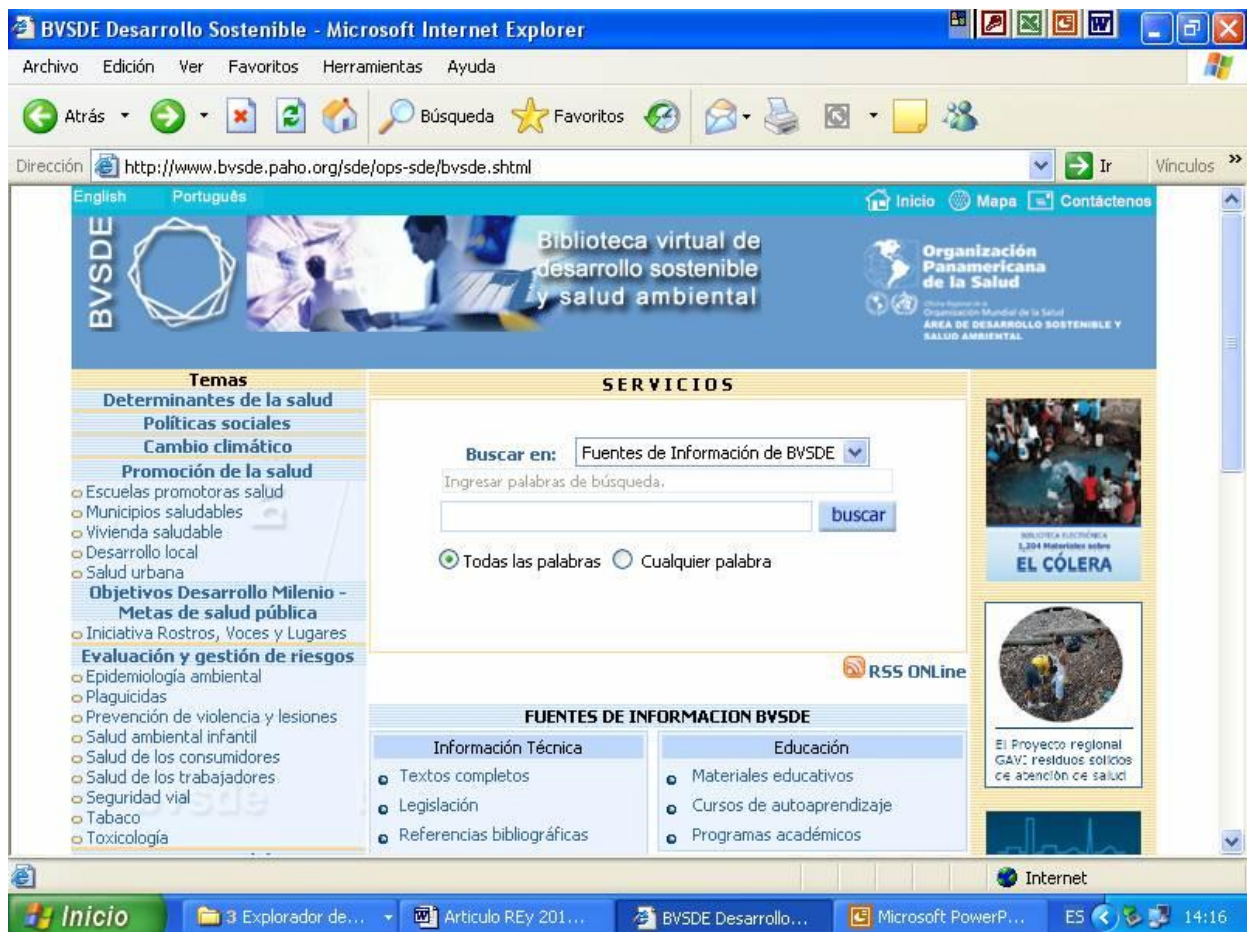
BVSDE Desarrollo Sostenible - Microsoft Internet Explorer

Archivo Edición Ver Favoritos Herramientas Ayuda

Atrás Búsqueda Favoritos

Dirección http://www.bvsde.paho.org/sde/ops-sde/bvsde.shtml Ir Vínculos

English Português

Inicio Mapa Contáctenos

BVSDE

Biblioteca virtual de desarrollo sostenible y salud ambiental

Organización Panamericana de la Salud
Oficina Regional de la Organización Mundial de la Salud
ÁREA DE DESARROLLO SOSTENIBLE Y SALUD AMBIENTAL

Temas
Determinantes de la salud
Políticas sociales
Cambio climático
Promoción de la salud
Escuelas promotoras salud
Municipios saludables
Vivienda saludable
Desarrollo local
Salud urbana
Objetivos Desarrollo Milenio - Metas de salud pública
Iniciativa Rostros, Voces y Lugares
Evaluación y gestión de riesgos
Epidemiología ambiental
Plaguicidas
Prevención de violencia y lesiones
Salud ambiental infantil
Salud de los consumidores
Salud de los trabajadores
Seguridad vial
Tabaco
Toxicología

SERVICIOS

Buscar en: Fuentes de Información de BVSDE
Ingresar palabras de búsqueda.
buscar
Todas las palabras Cualquier palabra

RSS ONLine

FUENTES DE INFORMACION BVSDE

| Información Técnica | Educación |
|---|---|
| Textos completos | Materiales educativos |
| Legislación | Cursos de autoaprendizaje |
| Referencias bibliográficas | Programas académicos |

BIBLIOTECA ELECTRÓNICA
1,204 Materiales sobre
EL CÓLERA

El Proyecto regional GAVI: residuos sólidos de atención de salud

Internet

Inicio 3 Explorador de... Articulo REy 201... BVSDE Desarrollo... Microsoft PowerP... ES 14:16